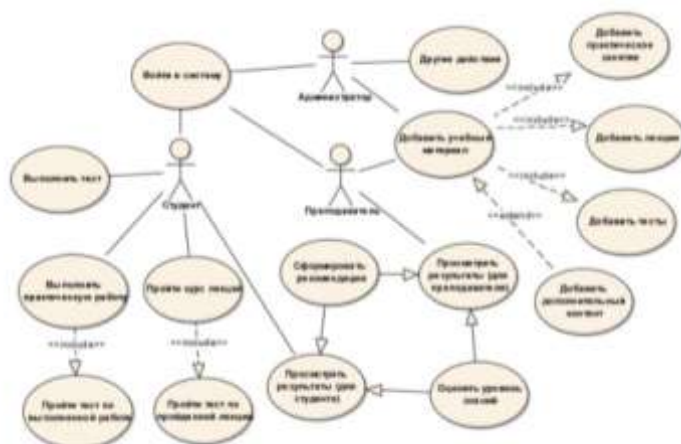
Войти в систему

Администратор

Другие действия

Добавить практическое занятие

<<include>>

<<include>>

Добавить лекции

Добавить учебный материал

<<include>>

Добавить тесты

<<extend>>

Выполнить тест

Студент

Преподаватель

Добавить дополнительный контент

Сформировать рекомендации

Просмотреть результаты (для преподавателя)

Выполнить практическую работу

Пройти курс лекций

<<include>>

<<include>>

Просмотреть результаты (для студента)

Оценить уровень знаний

Пройти тест по выполненной работе

Пройти тест по пройденной лекции